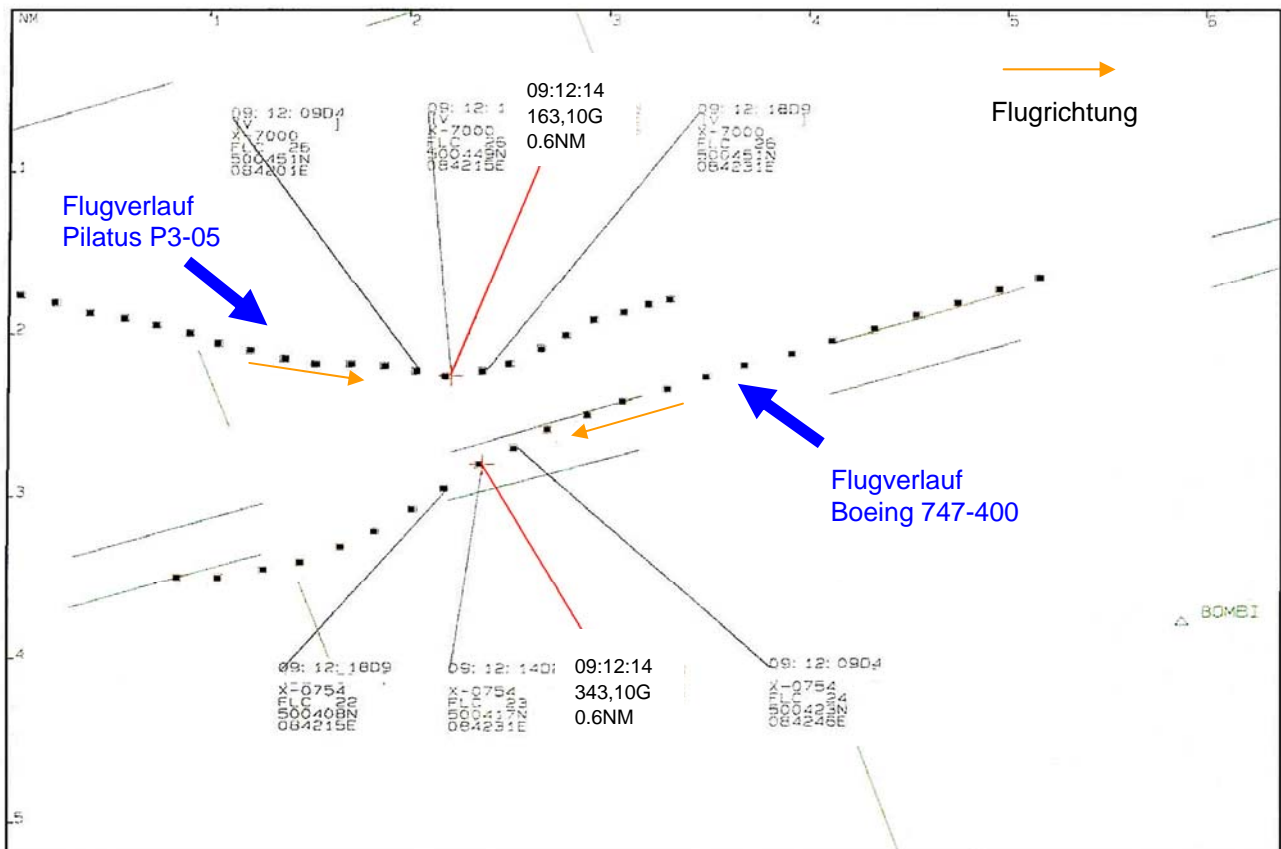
NM 1 2 3 4 5 6

09:12:14
163,10G
0.6NM

Flugrichtung

09: 12: 09D4
V
X-7000
FLC 25
500451N
084201E

09: 12: 1
V
X-7000
FLC
500449N
084215E

09: 12: 18D9
V
X-7000
FLC
500445N
084231E

1

Flugverlauf
Pilatus P3-05

2

3

Flugverlauf
Boeing 747-400

BOMBI

4

09: 12: 18D9
X-0754
FLC 22
500408N
084215E

09: 12: 14D
X-0754
FLC
500417N
084231E

09:12:14
343,10G
0.6NM

09: 12: 09D4
X-0754
FLC
500423N
084246E

5